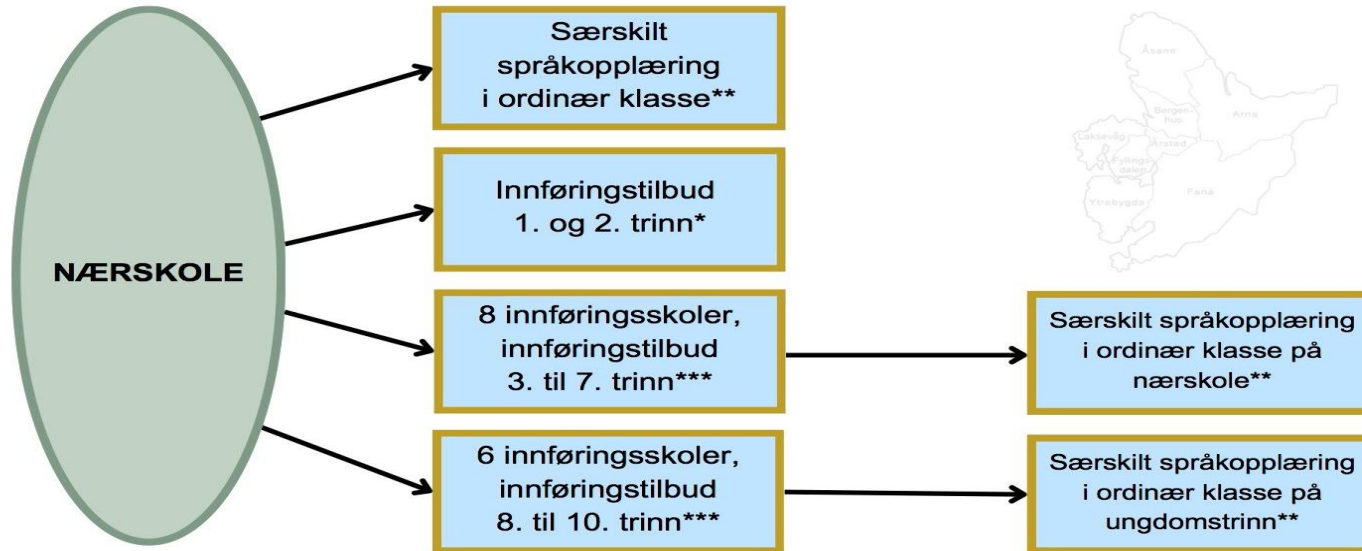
NÆRSKOLE

Særskilt språkopplæring i ordinær klasse**

Innføringstilbud 1. og 2. trinn*

8 innføringsskoler, innføringstilbud 3. til 7. trinn***

Særskilt språkopplæring i ordinær klasse på nærskole**

6 innføringsskoler, innføringstilbud 8. til 10. trinn***

Særskilt språkopplæring i ordinær klasse på ungdomstrinn**

Åsane
Bergenhus
Arna
Laksevåg
Årstad
Fyllingsdalen
Fana
Ytrebygda